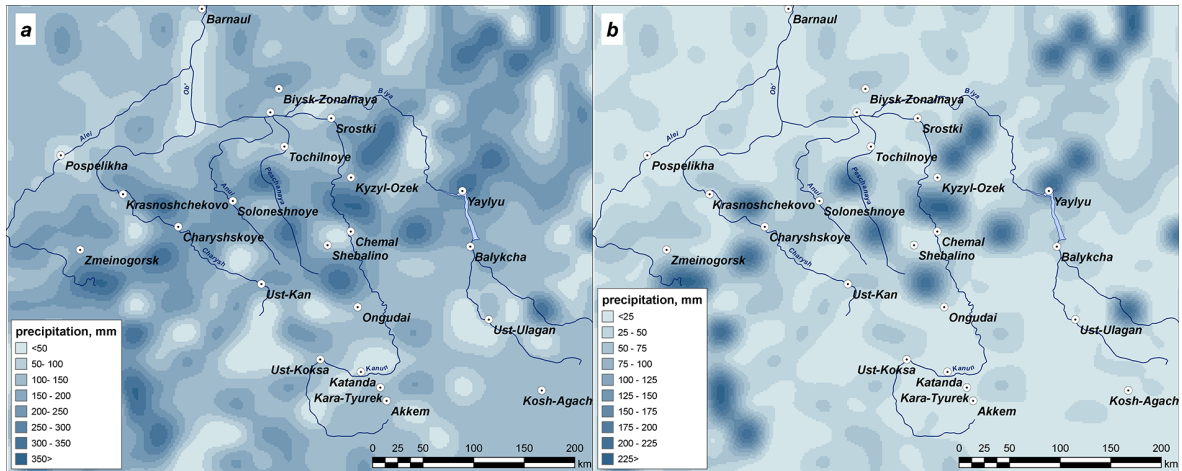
a

Barnaul
Ob'
Biya
Biysk-Zonalnaya
Alei
Srostki
Tochilnoye
Pospelikha
Anui
Peschanaya
Kyzyl-Ozek
Yaylyu
Krasnoshchekovo
Soloneshnoye
Charyshskoye
Chemal
Shebalino
Zmeinogorsk
Charysh
Balykcha
Ust-Kan
Ongudai
Ust-Ulagan
Ust-Koksa
Katun
Katanda
Kara-Tyurek
Akkem
Kosh-Agach

precipitation, mm
<50
50- 100
100- 150
150 - 200
200- 250
250 - 300
300 - 350
350>

0 25 50 100 150 200 km

b

Barnaul
Ob'
Biya
Biysk-Zonalnaya
Alei
Srostki
Tochilnoye
Pospelikha
Anui
Peschanaya
Kyzyl-Ozek
Yaylyu
Krasnoshchekovo
Soloneshnoye
Charyshskoye
Chemal
Shebalino
Zmeinogorsk
Charysh
Balykcha
Ust-Kan
Ongudai
Ust-Ulagan
Ust-Koksa
Katun
Katanda
Kara-Tyurek
Akkem
Kosh-Agach

precipitation, mm
<25
25 - 50
50 - 75
75 - 100
100 - 125
125 - 150
150 - 175
175 - 200
200 - 225
225>

0 25 50 100 150 200 km